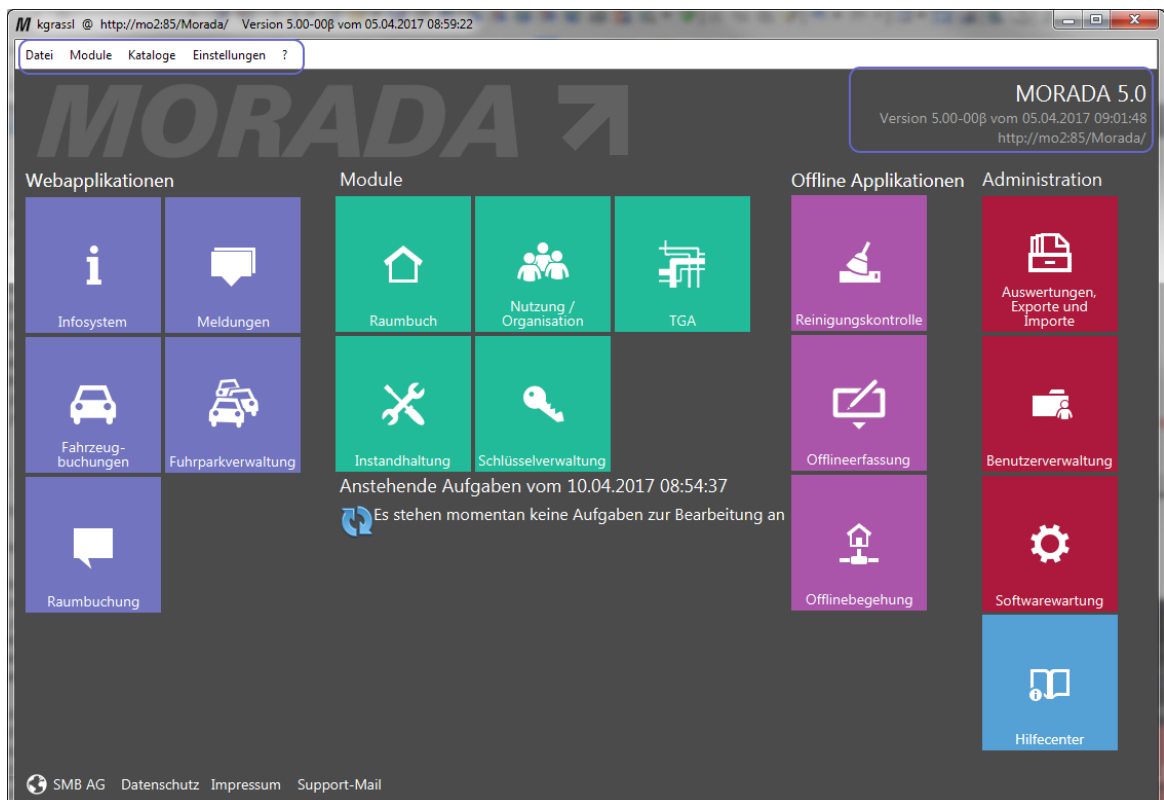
M kgrassl @ http://mo2:85/Morada/ Version 5.00-00β vom 05.04.2017 08:59:22

Datei Module Kataloge Einstellungen ?

MORADA

MORADA 5.0
Version 5.00-00β vom 05.04.2017 09:01:48
http://mo2:85/Morada/

Webapplikationen

Infosystem

Meldungen

Fahrzeugbuchungen

Fuhrparkverwaltung

Raumbuchung

Module

Raumbuch

Nutzung / Organisation

TGA

Instandhaltung

Schlüsselverwaltung

Anstehende Aufgaben vom 10.04.2017 08:54:37

Es stehen momentan keine Aufgaben zur Bearbeitung an

Offline Applikationen

Reinigungskontrolle

Offlineerfassung

Offlinebegehung

Administration

Auswertungen, Exporte und Importe

Benutzerverwaltung

Softwarewartung

Hilfecenter

SMB AG Datenschutz Impressum Support-Mail